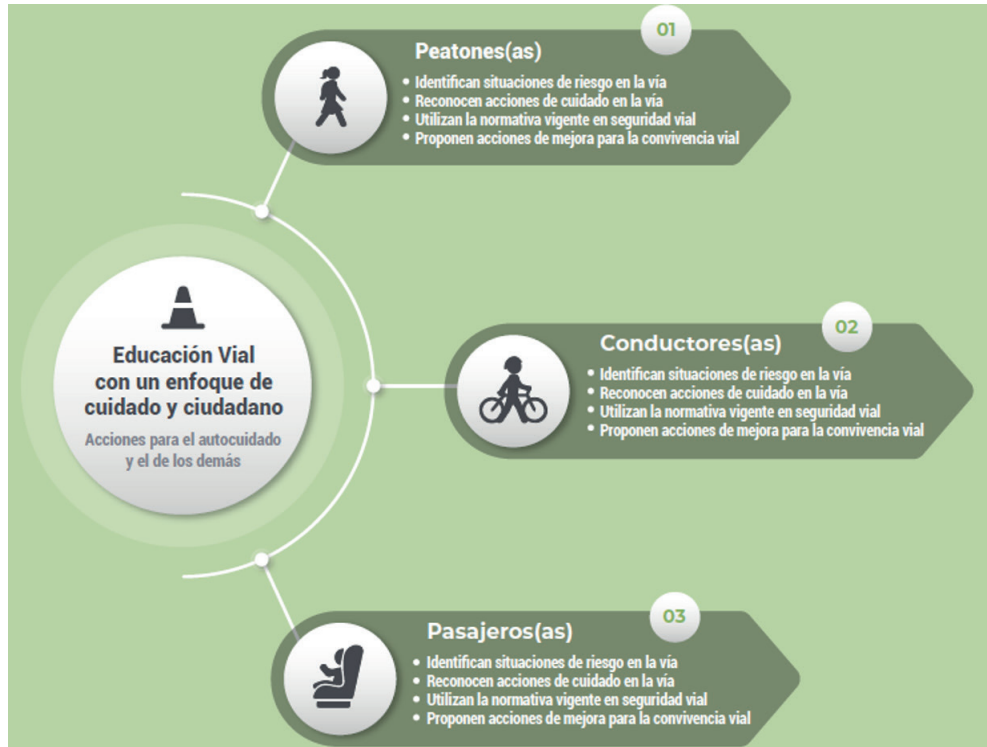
Educación Vial con un enfoque de cuidado y ciudadano

Acciones para el autocuidado y el de los demás

01

Peatones(as)

- Identifican situaciones de riesgo en la vía
- Reconocen acciones de cuidado en la vía
- Utilizan la normativa vigente en seguridad vial
- Proponen acciones de mejora para la convivencia vial

02

Conductores(as)

- Identifican situaciones de riesgo en la vía
- Reconocen acciones de cuidado en la vía
- Utilizan la normativa vigente en seguridad vial
- Proponen acciones de mejora para la convivencia vial

03

Pasajeros(as)

- Identifican situaciones de riesgo en la vía
- Reconocen acciones de cuidado en la vía
- Utilizan la normativa vigente en seguridad vial
- Proponen acciones de mejora para la convivencia vial